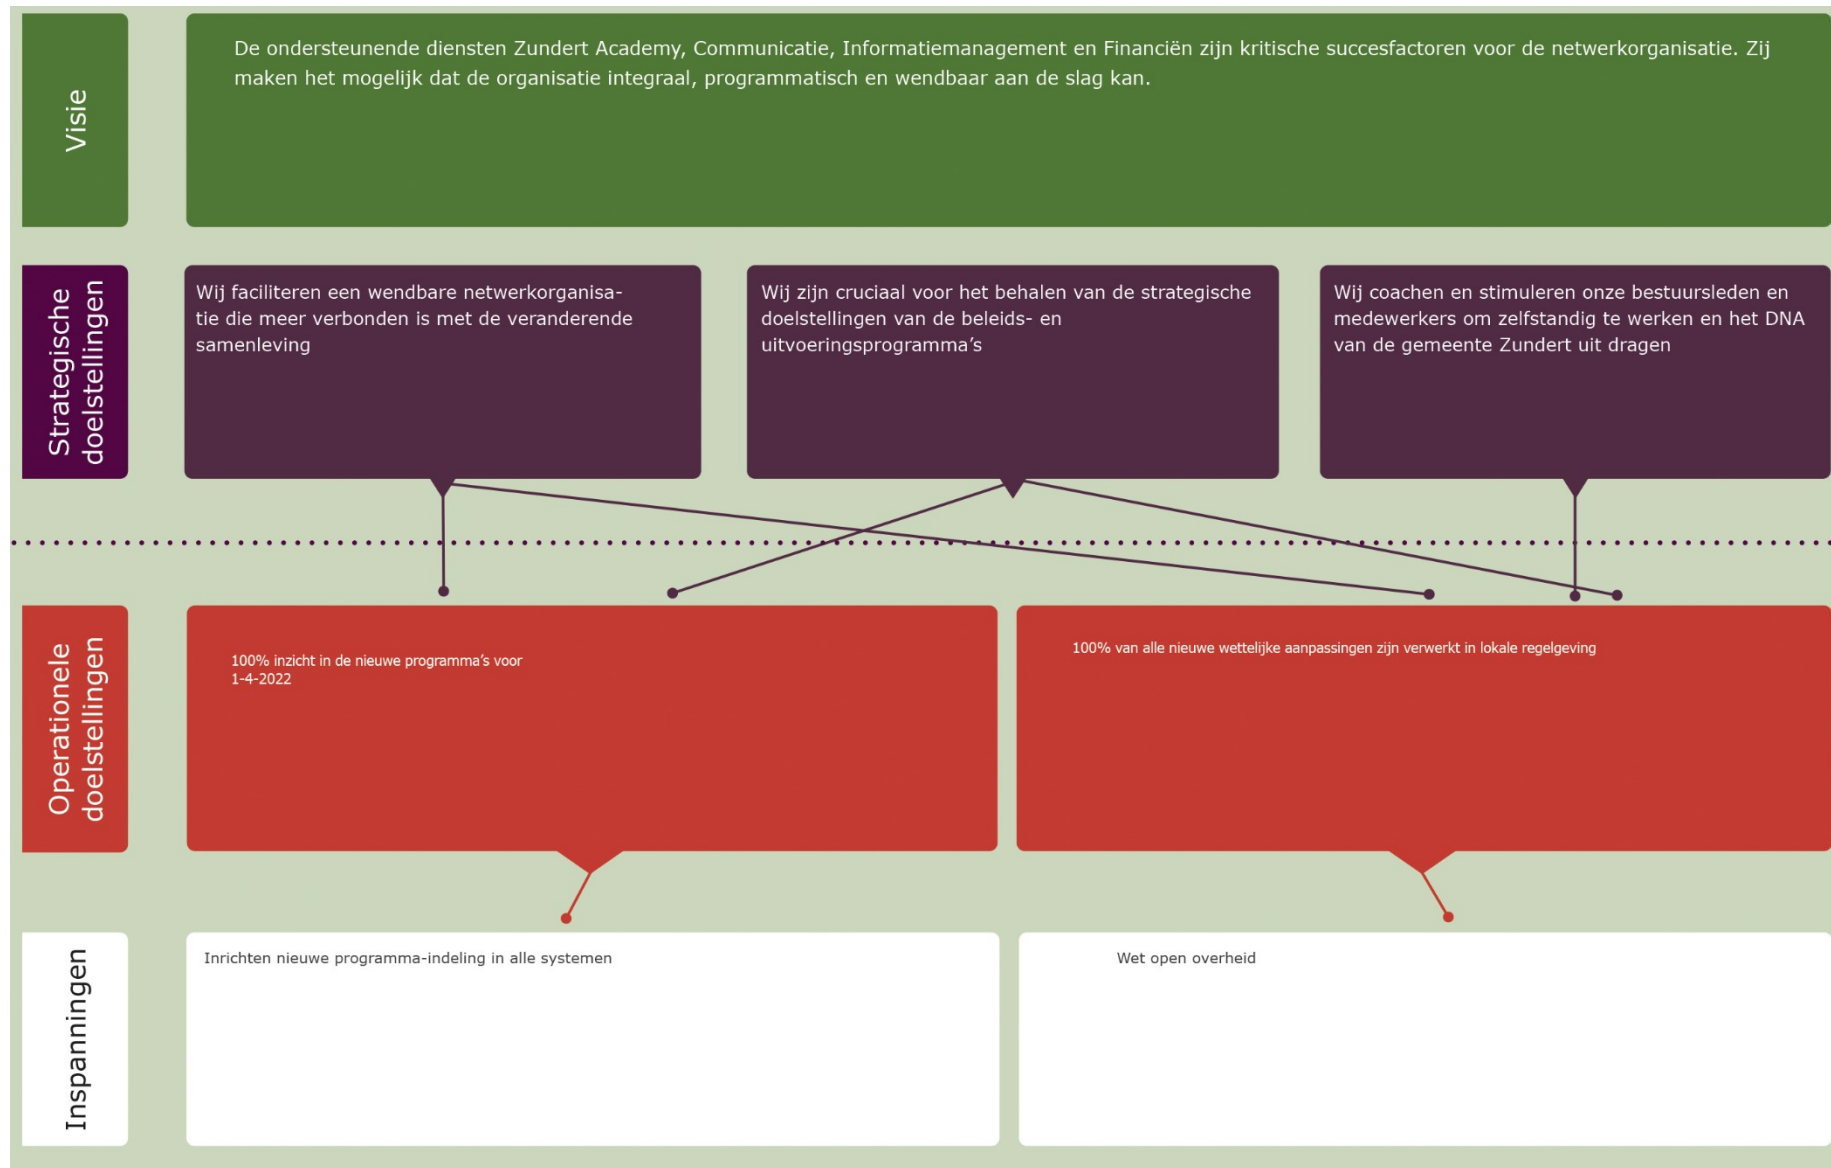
Visie

De ondersteunende diensten Zundert Academy, Communicatie, Informatiemanagement en Financiën zijn kritische succesfactoren voor de netwerkorganisatie. Zij maken het mogelijk dat de organisatie integraal, programmatisch en wendbaar aan de slag kan.

Strategische doelstellingen

Wij faciliteren een wendbare netwerkorganisatie die meer verbonden is met de veranderende samenleving

Wij zijn cruciaal voor het behalen van de strategische doelstellingen van de beleids- en uitvoeringsprogramma's

Wij coachen en stimuleren onze bestuursleden en medewerkers om zelfstandig te werken en het DNA van de gemeente Zundert uit dragen

Operationele doelstellingen

100% inzicht in de nieuwe programma's voor 1-4-2022

100% van alle nieuwe wettelijke aanpassingen zijn verwerkt in lokale regelgeving

Inspanningen

Inrichten nieuwe programma-indeling in alle systemen

Wet open overheid